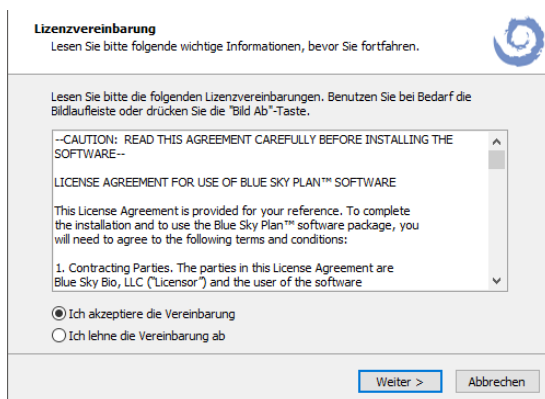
Lizenzvereinbarung
Lesen Sie bitte folgende wichtige Informationen, bevor Sie fortfahren.

Lesen Sie bitte die folgenden Lizenzvereinbarungen. Benutzen Sie bei Bedarf die Bildlaufleiste oder drücken Sie die "Bild Ab"-Taste.

--CAUTION: READ THIS AGREEMENT CAREFULLY BEFORE INSTALLING THE SOFTWARE--

LICENSE AGREEMENT FOR USE OF BLUE SKY PLAN™ SOFTWARE

This License Agreement is provided for your reference. To complete the installation and to use the Blue Sky Plan™ software package, you will need to agree to the following terms and conditions:

1. Contracting Parties. The parties in this License Agreement are Blue Sky Bio, LLC ("Licensor") and the user of the software

Ich akzeptiere die Vereinbarung
Ich lehne die Vereinbarung ab

Weiter >
Abbrechen